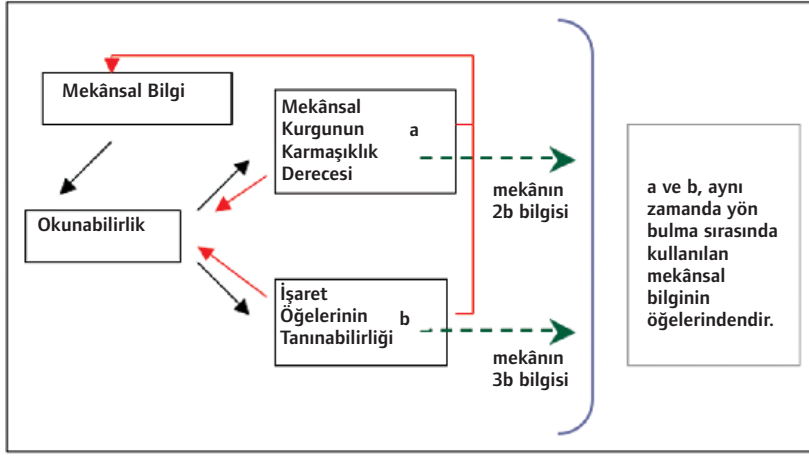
Mekânsal Bilgi

Okunabilirlik

Mekânsal Kurgunun Karmaşıklık Derecesi

a

mekânın 2b bilgisi

İşaret Öğelerinin Tanınabilirliği

b

mekânın 3b bilgisi

a ve b, aynı zamanda yön bulma sırasında kullanılan mekânsal bilginin öğelerindendir.